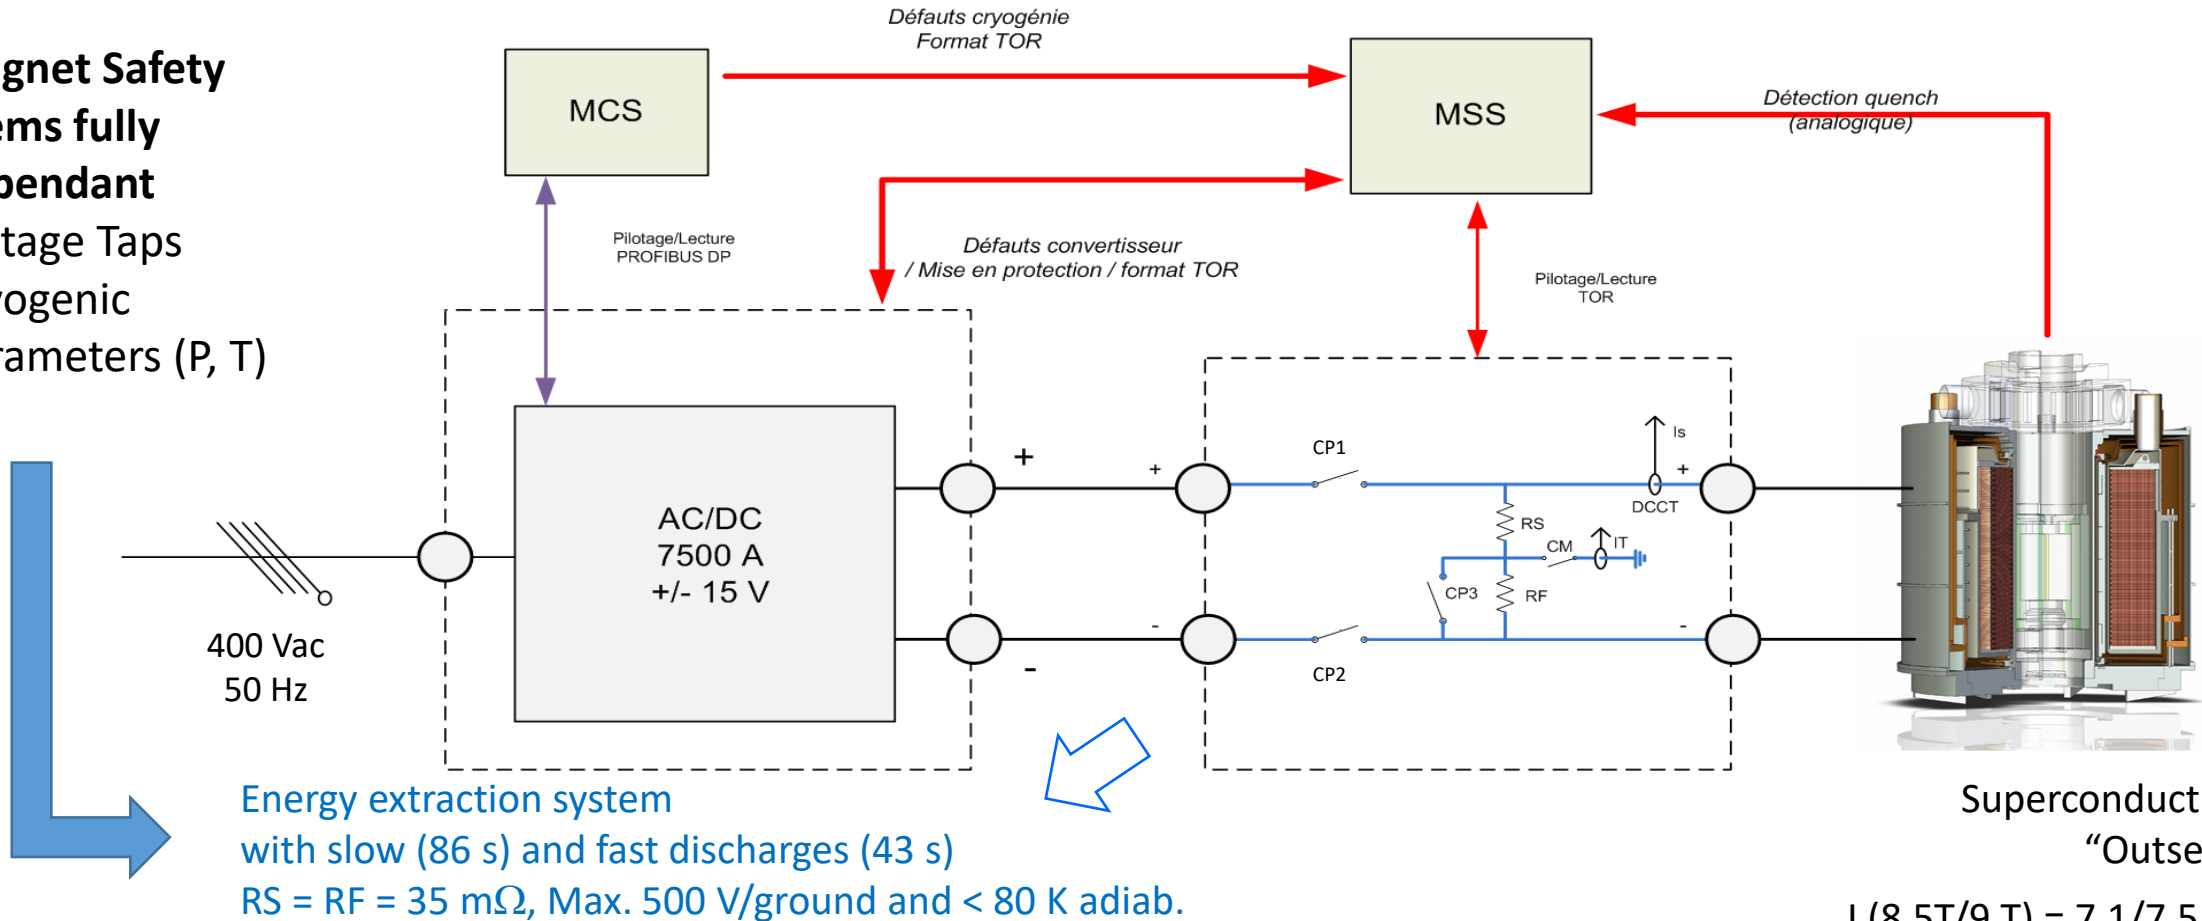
gnet Safety
ems fully
pendant
tage Taps
ogenic
rameters (P, T)

Défauts cryogénie
Format TOR

MCS

MSS

Détection quench
(analogique)

Pilotage/Lecture
PROFIBUS DP

Défauts convertisseur
/ Mise en protection / format TOR

Pilotage/Lecture
TOR

AC/DC
7500 A
+/- 15 V

+

-

+

-

400 Vac
50 Hz

CP1

CP2

CP3

RS

RF

CM

IT

Is

DCCT

+

-

Energy extraction system
with slow (86 s) and fast discharges (43 s)
RS = RF = 35 mΩ, Max. 500 V/ground and < 80 K adiab.

Superconduct
“Outse

I (8.5T/9 T) = 7.1/7.5